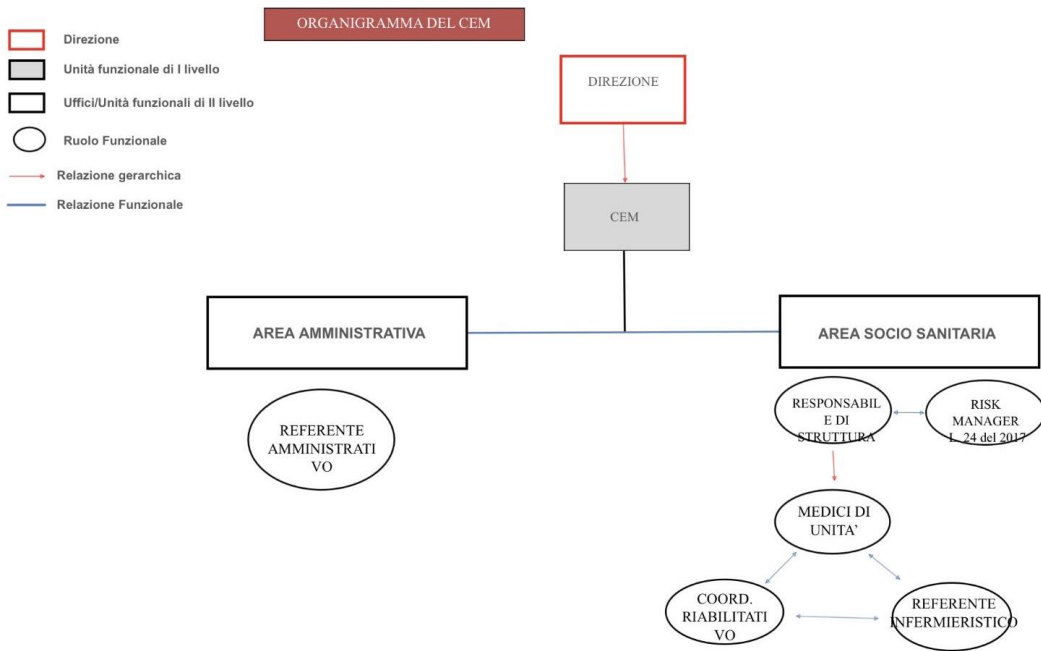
ORGANIGRAMMA DEL CEM

Direzione
Unità funzionale di I livello
Uffici/Unità funzionali di II livello
Ruolo Funzionale
Relazione gerarchica
Relazione Funzionale

DIREZIONE

CEM

AREA AMMINISTRATIVA

AREA SOCIO SANITARIA

REFERENTE AMMINISTRATIVO

RESPONSABILE DI STRUTTURA

RISK MANAGER L. 24 del 2017

MEDICI DI UNITA'

COORD. RIABILITATIVO

REFERENTE INFERMIERISTICO